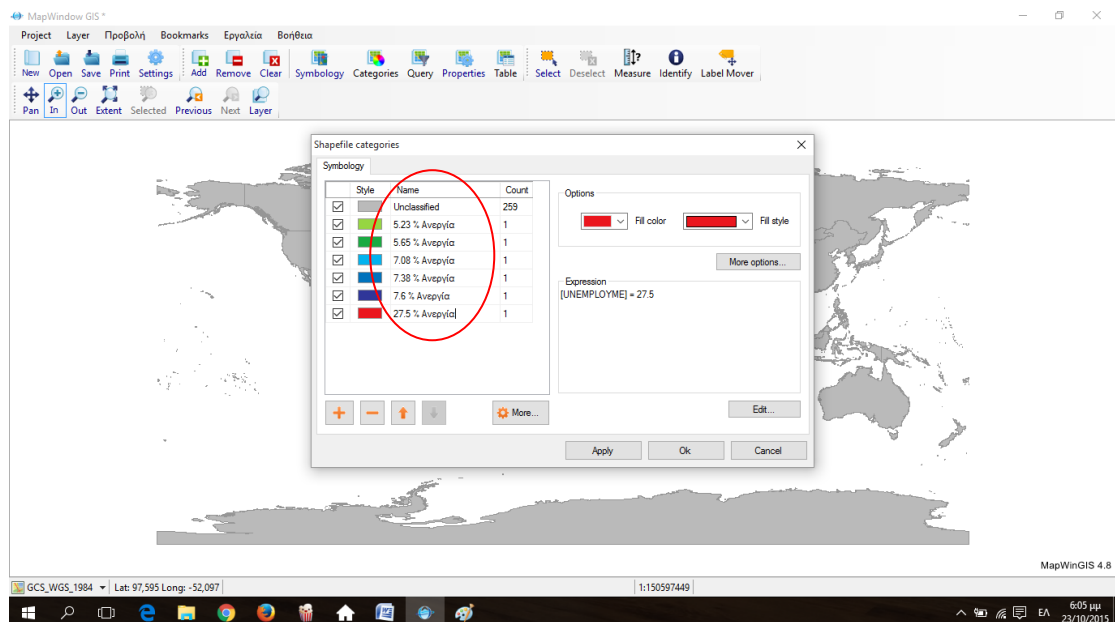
MapWindow GIS *

Project Layer Προβολή Bookmarks Εργαλεία Βοήθεια

New Open Save Print Settings Add Remove Clear Symbology Categories Query Properties Table Select Deselect Measure Identify Label Mover

Pan In Out Extent Selected Previous Next Layer

Shapefile categories

Symbology

| | Style | Name | Count |
|---|---|---|---|
| ☑ | | Unclassified | 259 |
| ☑ | | 5.23 % Ανεργία | 1 |
| ☑ | | 5.65 % Ανεργία | 1 |
| ☑ | | 7.08 % Ανεργία | 1 |
| ☑ | | 7.38 % Ανεργία | 1 |
| ☑ | | 7.6 % Ανεργία | 1 |
| ☑ | | 27.5 % Ανεργία | 1 |

More...

Options

Fill color Fill style

More options...

Expression

[UNEMPLOYME] = 27.5

Edit...

Apply Ok Cancel

MapWinGIS 4.8

GCS_WGS_1984 Lat: 97,595 Long: -52,097 1:150597449

ΕΛ 6:05 μμ 23/10/2015